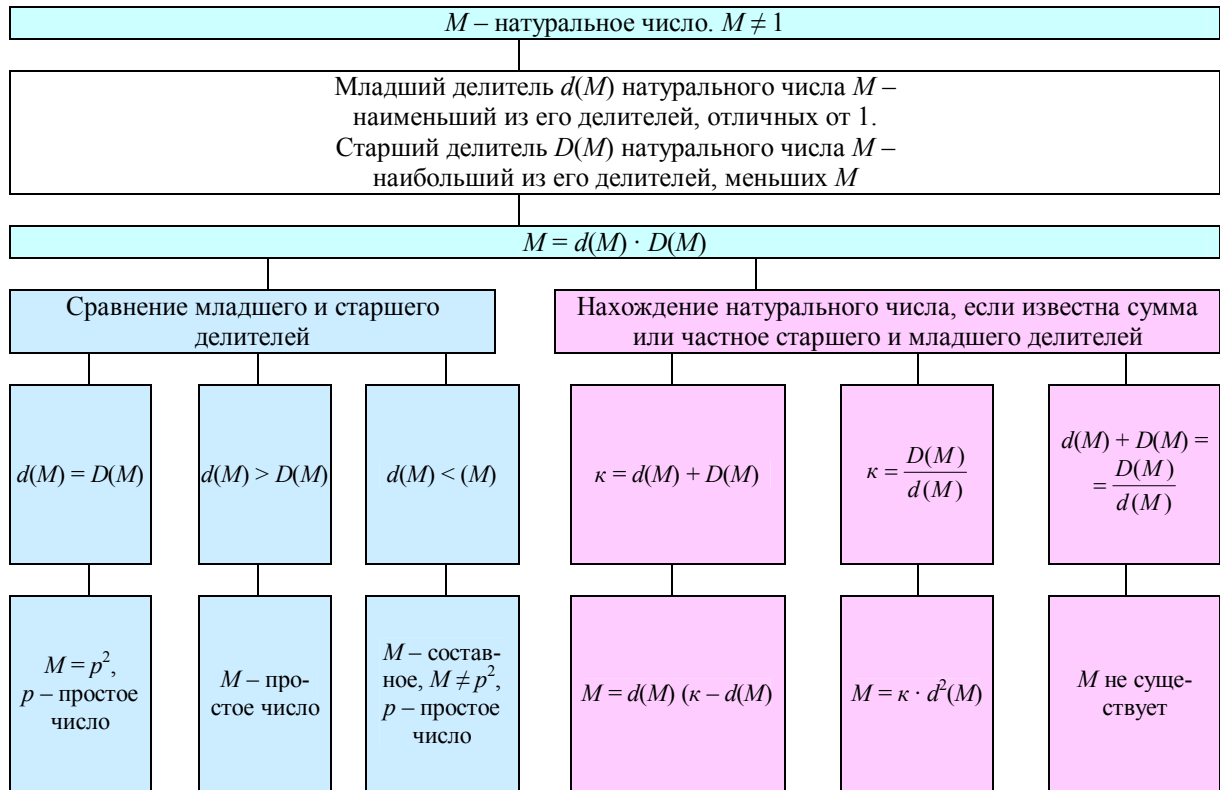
$M$ – натуральное число. $M \neq 1$

Младший делитель $d(M)$ натурального числа $M$ – наименьший из его делителей, отличных от 1.
Старший делитель $D(M)$ натурального числа $M$ – наибольший из его делителей, меньших $M$

$M = d(M) \cdot D(M)$

Сравнение младшего и старшего делителей

Нахождение натурального числа, если известна сумма или частное старшего и младшего делителей

$d(M) = D(M)$

$d(M) > D(M)$

$d(M) < (M)$

$\kappa = d(M) + D(M)$

$\kappa = \frac{D(M)}{d(M)}$

$d(M) + D(M) = = \frac{D(M)}{d(M)}$

$M = p^2$, $p$ – простое число

$M$ – простое число

$M$ – составное, $M \neq p^2$, $p$ – простое число

$M = d(M)\ (\kappa - d(M)$

$M = \kappa \cdot d^2(M)$

$M$ не существует